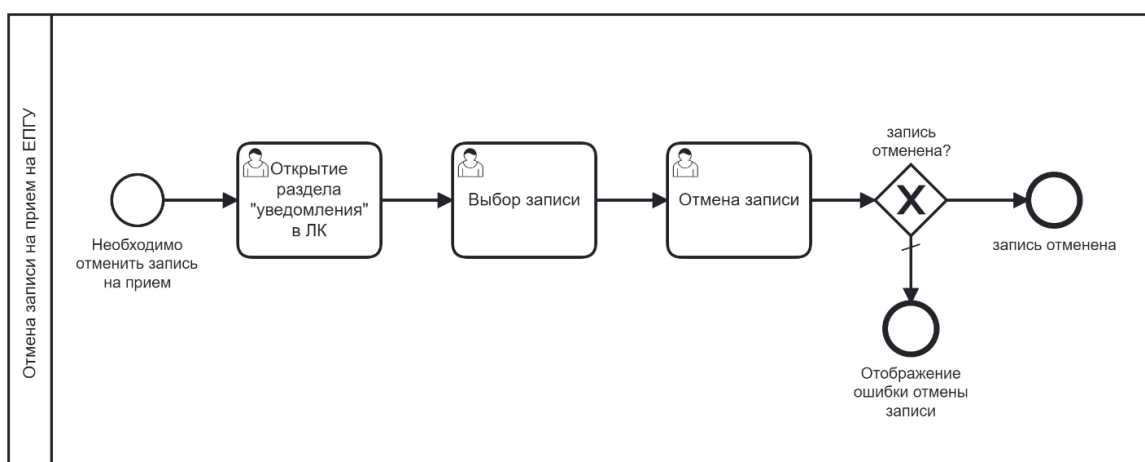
Отмена записи на прием на ЕПГУ

Необходимо отменить запись на прием

Открытие раздела "уведомления" в ЛК

Выбор записи

Отмена записи

запись отменена?

X

запись отменена

Отображение ошибки отмены записи